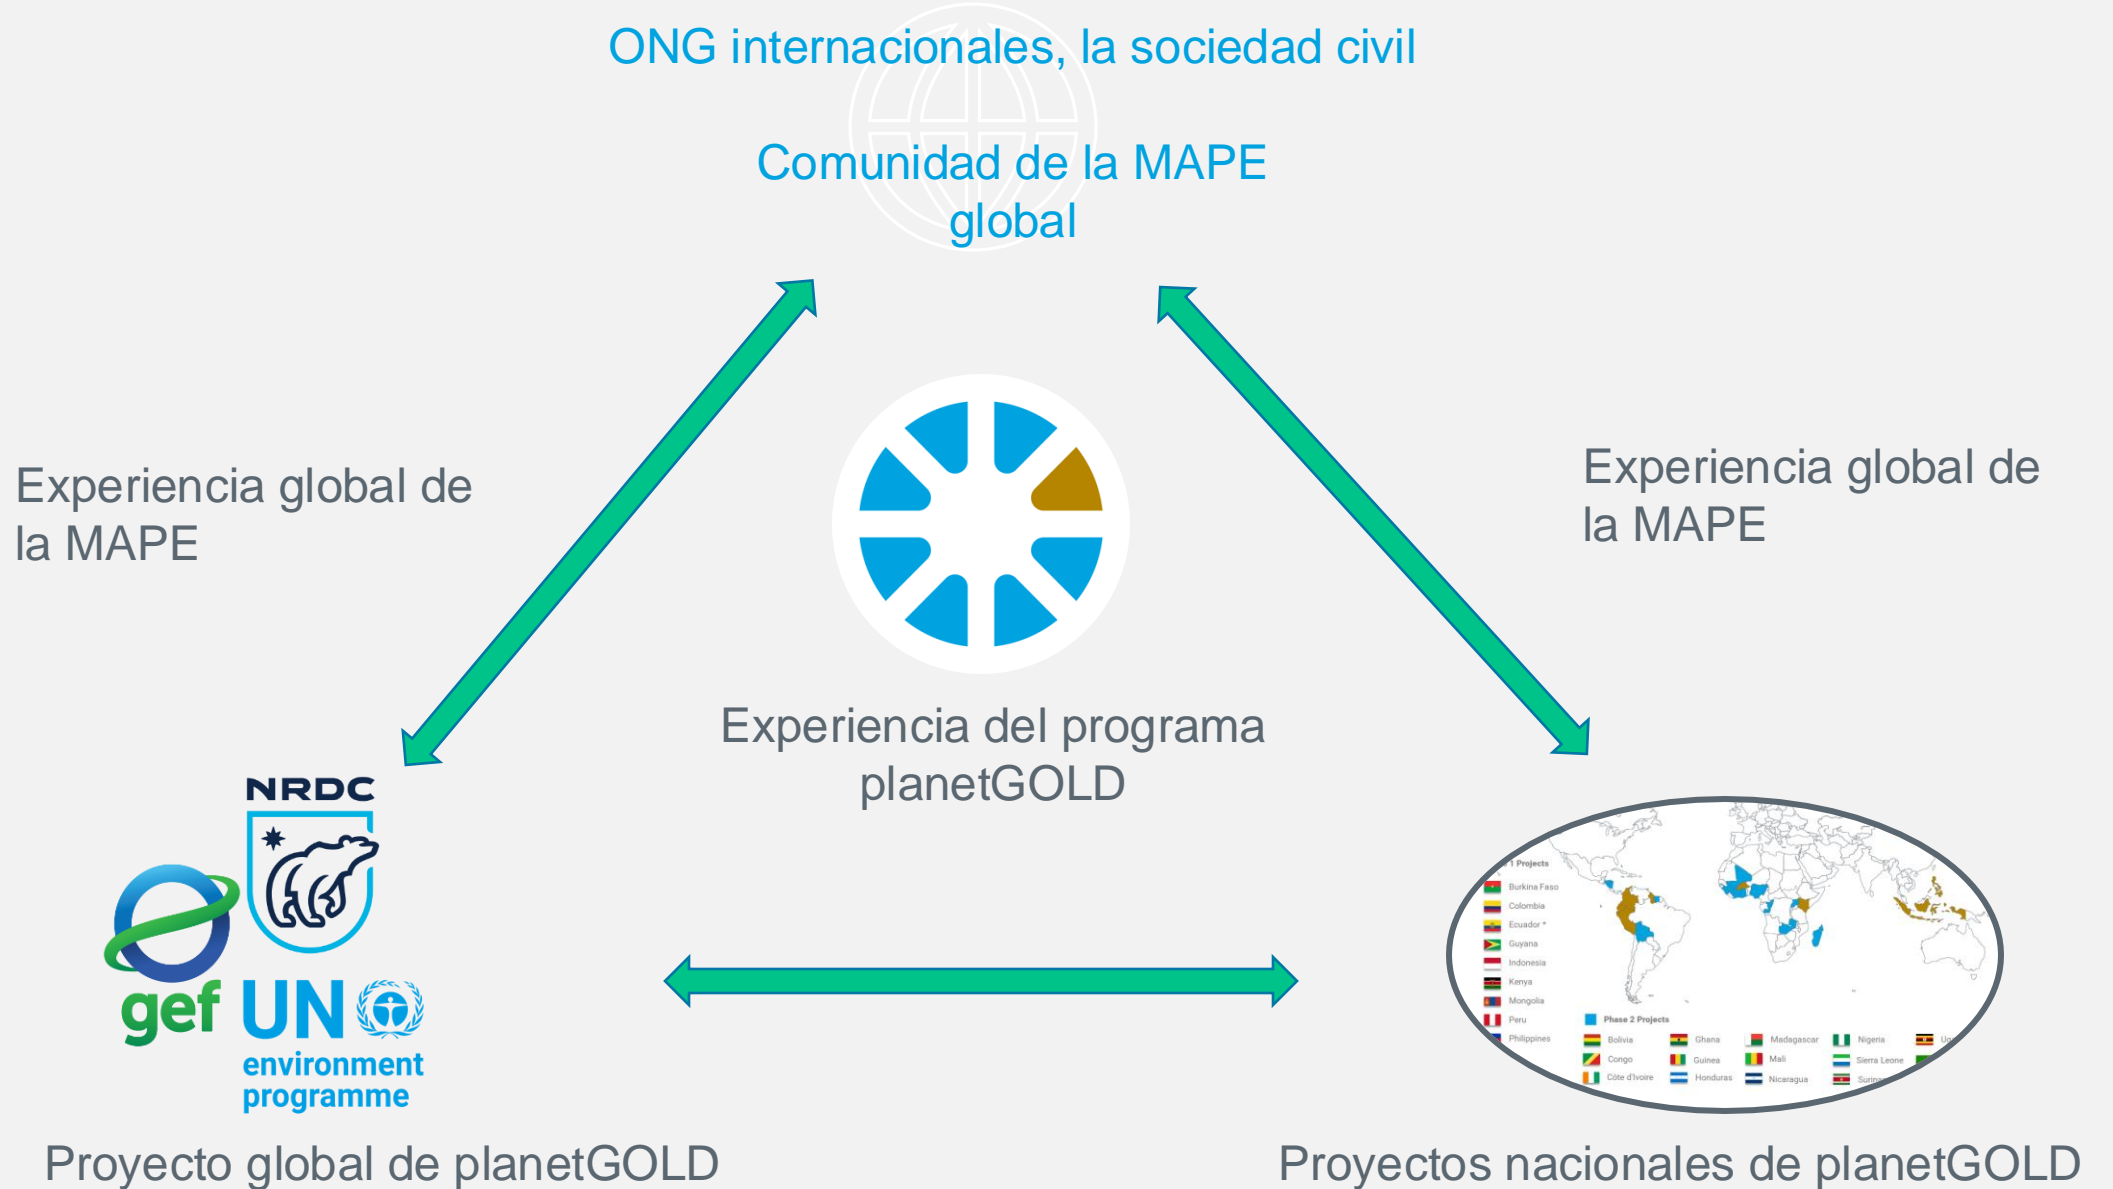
ONG internacionales, la sociedad civil

Comunidad de la MAPE global

Experiencia global de la MAPE

Experiencia global de la MAPE

Experiencia del programa planetGOLD

NRDC

gef

UN environment programme

Proyecto global de planetGOLD

1 Projects
Burkina Faso
Colombia
Ecuador *
Guyana
Indonesia
Kenya
Mongolia
Peru
Philippines

Phase 2 Projects
Bolivia
Congo
Côte d'Ivoire
Ghana
Guinea
Honduras
Madagascar
Mali
Nicaragua
Nigeria
Sierra Leone
Surin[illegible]
U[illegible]

Proyectos nacionales de planetGOLD